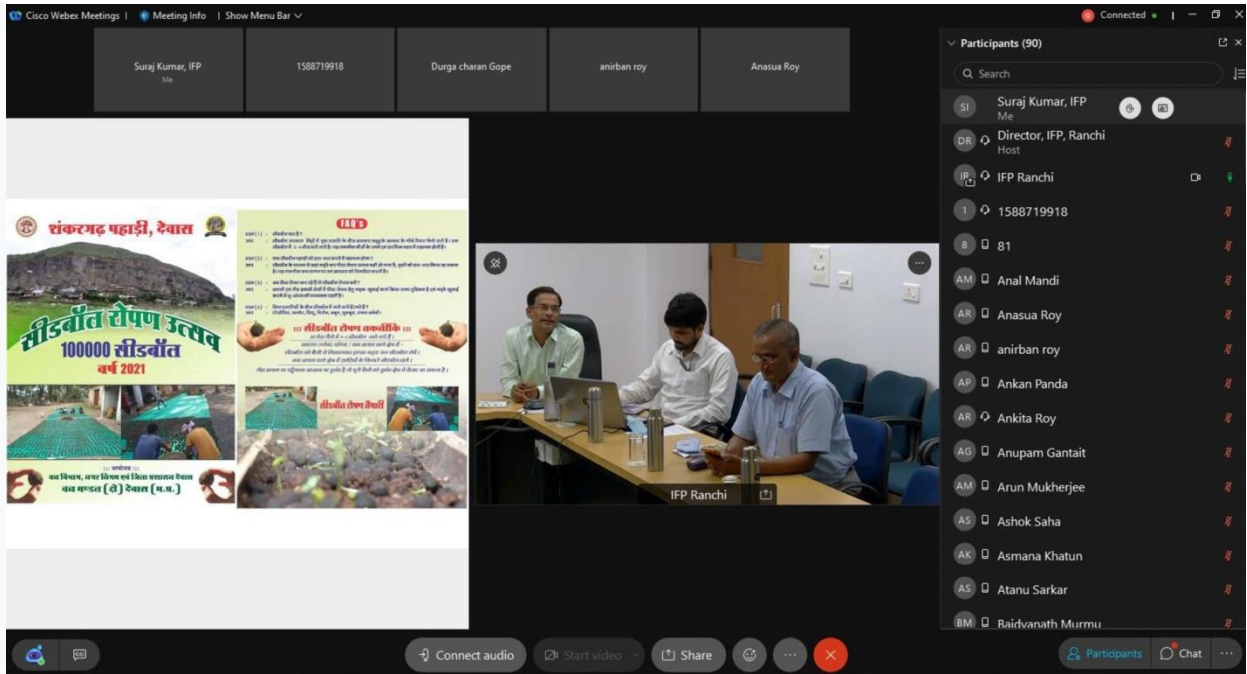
Cisco Webex Meetings | Meeting Info | Show Menu Bar

Connected

Suraj Kumar, IFP
Me

1588719918

Durga charan Gope

anirban roy

Anasua Roy

शंकरगढ़ पहाड़ी, देवास

सीडबॉल रोपण उत्सव

100000 सीडबॉल

वर्ष 2021

FAQ's

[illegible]

::: सीडबॉल रोपण तकनीकि :::

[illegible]

सीडबॉल रोपण तैयारी

::: आयोजक :::
वन विभाग, नगर निगम एवं जिला प्रशासन देवास
वन मण्डल (दे) देवास (म.प्र.)

IFP Ranchi

Participants (90)

Search

SI Suraj Kumar, IFP
Me

DR Director, IFP, Ranchi
Host

IFP Ranchi

1 1588719918

8 81

AM Anal Mandi

AR Anasua Roy

AR anirban roy

AP Ankan Panda

AR Ankita Roy

AG Anupam Gantait

AM Arun Mukherjee

AS Ashok Saha

AK Asmana Khatun

AS Atanu Sarkar

BM Baidyanath Murmu

Connect audio

Start video

Share

Participants

Chat